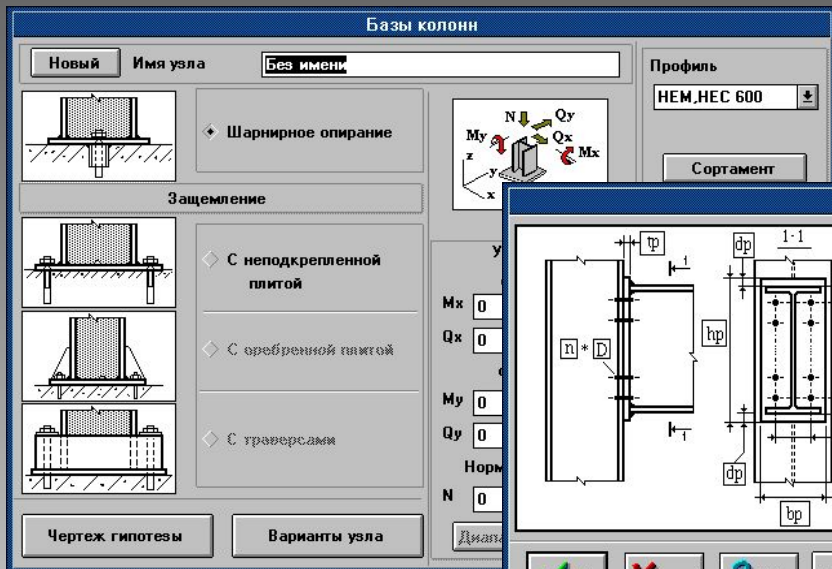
Базы колонн

Новый

Имя узла

Без имени

Профиль

НЕМ,НЕС 600

Шарнирное опирание

N

Qy

My

Qx

Mx

z

y

x

Сортамент

Защемление

С неподкрепленной плитой

С оребренной плитой

С траверсами

У

Mx 0

Qx 0

My 0

Qy 0

Норм

N 0

Чертеж гипотезы

Варианты узла

Диап

tp

1

1

n * D

hp

dp

1-1

dp

bp